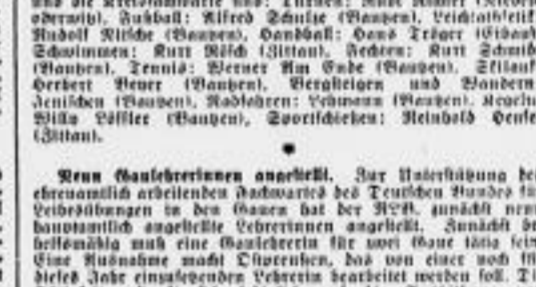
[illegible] die Kreisamtsleiter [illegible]: Turnen: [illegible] oderwitz), Fußball: Alfred Schulze (Bautzen), Leichtathletik: Rudolf Nitsche (Bautzen), Handball: Hans Träger (Eibau), Schwimmen: Kurt Rösch (Zittau), Fechten: Kurt Schmidt (Bautzen), Tennis: Werner Am Ende (Bautzen), Skilauf: Herbert Beyer (Bautzen), Bergsteigen und Wandern: Jenischen (Bautzen), Radfahren: Lehmann (Bautzen), Kegeln: Willy Löffler (Bautzen), Sportschießen: Reinhold Henke (Zittau).

Neun Gaulehrerinnen angestellt. Zur Unterstützung der ehrenamtlich arbeitenden Fachwartes des Deutschen Bundes für Leibesübungen in den Gauen hat der RfL. zunächst neun hauptamtlich angestellte Lehrerinnen angestellt. Zunächst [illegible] beitsmäßig muß eine Gaulehrerin für zwei Gaue tätig sein. Eine Ausnahme macht Ostpreußen, das von einer noch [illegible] dieses Jahr einzusetzenden Lehrerin bearbeitet werden soll. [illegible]